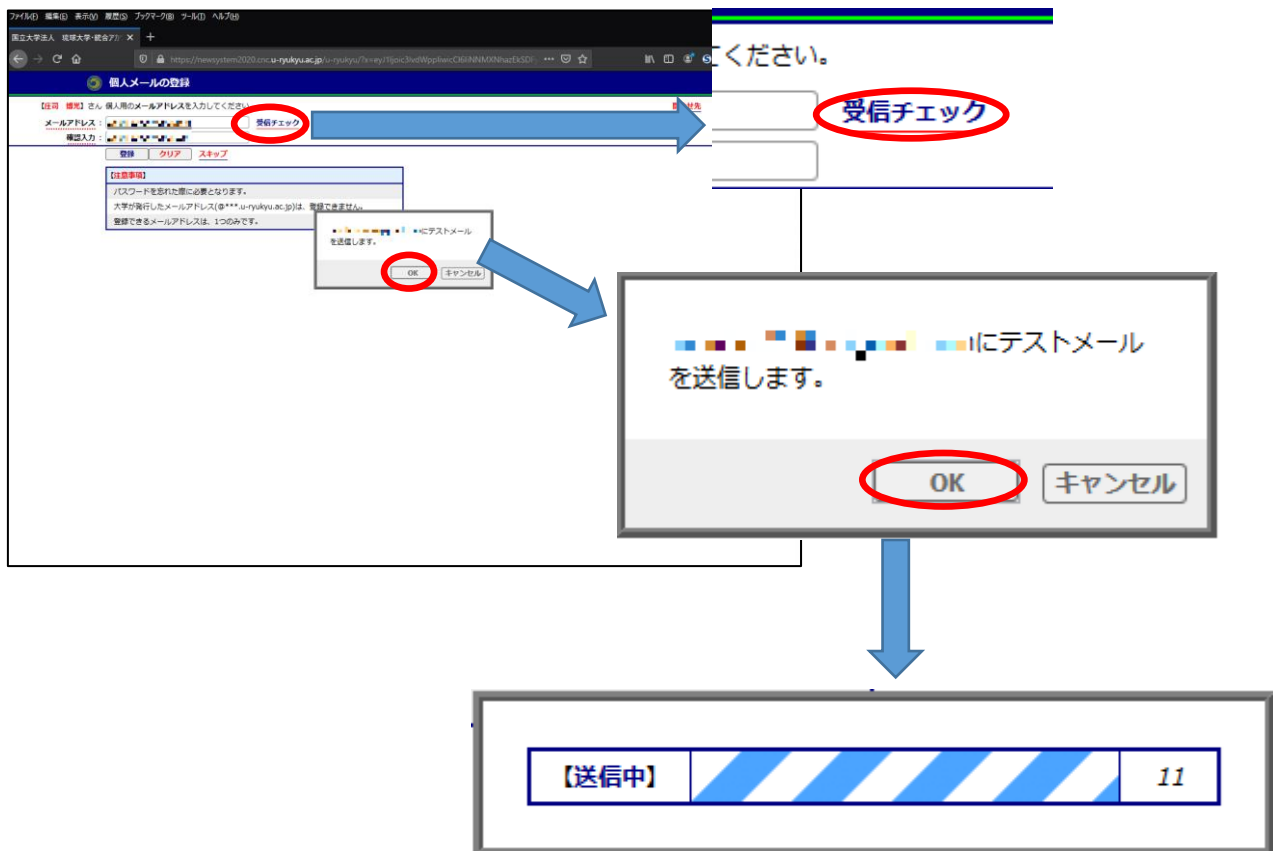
ファイル(F) 編集(E) 表示(V) 履歴(S) ブックマーク(B) ツール(T) ヘルプ(H)
国立大学法人 琉球大学・統合アカ ×
https://newsystem2020.cnc.u-ryukyu.ac.jp/u-ryukyu/?x=eyJ0ijoic3lvdWpplIwicCI6IiNNMXNhazEkSDI
個人メールの登録
【氏名 琉大】さん 個人用のメールアドレスを入力してください
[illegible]
メールアドレス：
受信チェック
確認入力：
登録 クリア スキップ
【注意事項】
パスワードを忘れた際に必要となります。
大学が発行したメールアドレス(@***.u-ryukyu.ac.jp)は、登録できません。
登録できるメールアドレスは、1つのみです。
にテストメールを送信します。
OK キャンセル

てください。
受信チェック

にテストメールを送信します。
OK
キャンセル

【送信中】
11